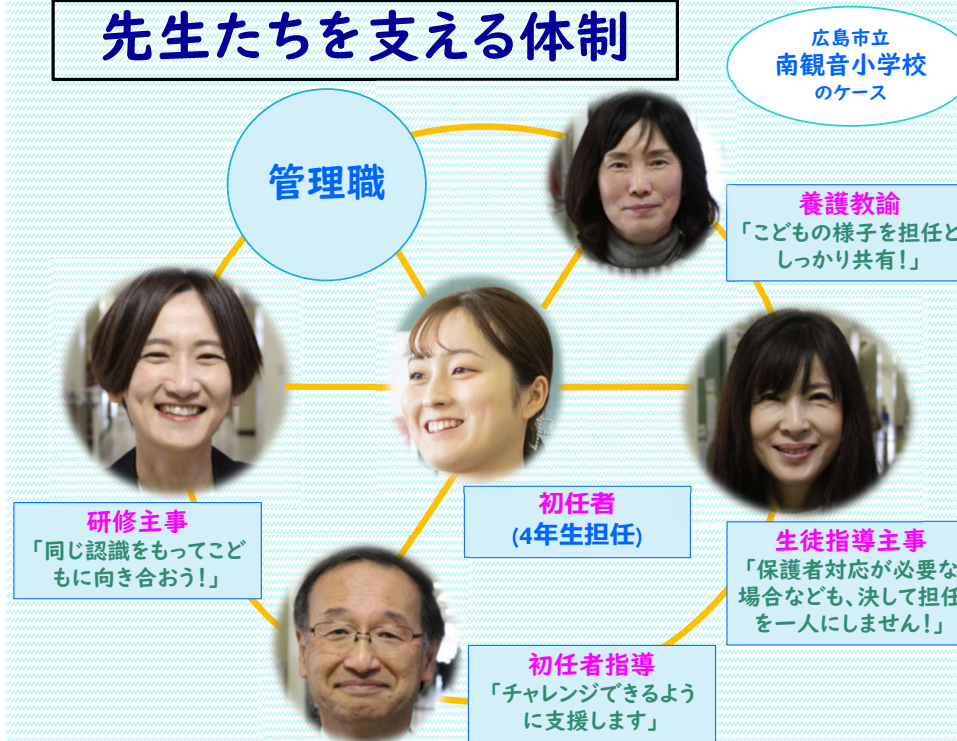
先生たちを支える体制

広島市立
南観音小学校
のケース

管理職

養護教諭
「こどもの様子を担任と
しっかり共有！」

研修主事
「同じ認識をもってこどもに向き合おう！」

初任者
(4年生担任)

生徒指導主事
「保護者対応が必要な
場合なども、決して担任
を一人にしません！」

初任者指導
「チャレンジできるように支援します」